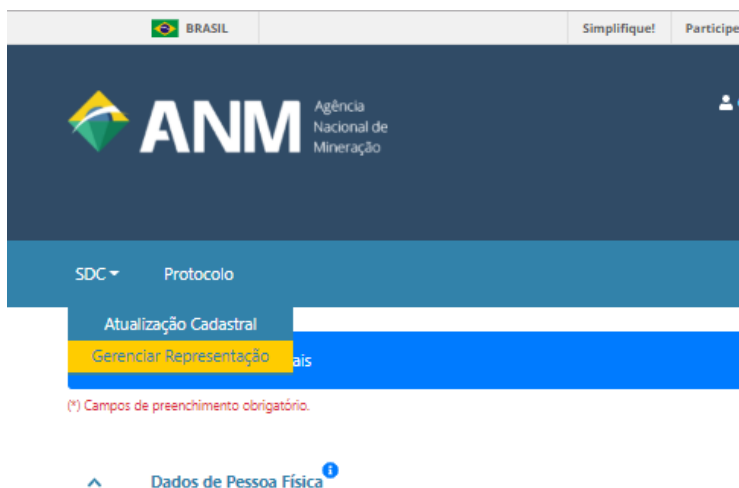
BRASIL

Simplifique!

Participe

ANM Agência Nacional de Mineração

SDC

Protocolo

Atualização Cadastral

Gerenciar Representação

ais

(*) Campos de preenchimento obrigatório.

Dados de Pessoa Física